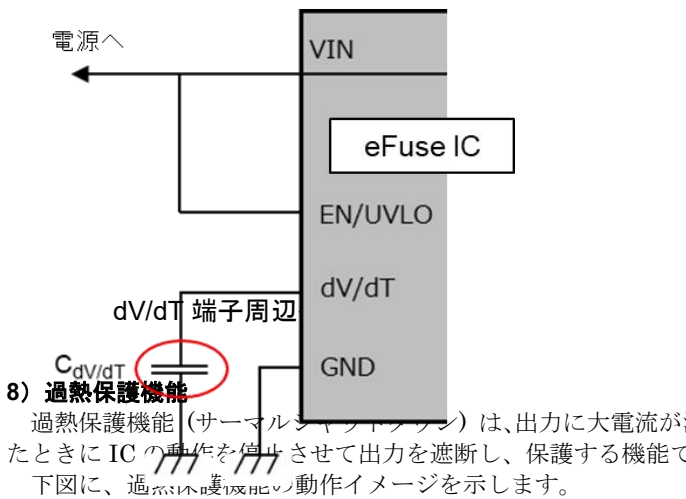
電源へ

VIN

eFuse IC

EN/UVLO

dV/dT

dV/dT 端子周辺

$C_{dV/dT}$

GND

8）過熱保護機能

過熱保護機能（サーマルシャットダウン）は､出力に大電流が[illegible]たときに IC の動作を停止させて出力を遮断し、保護する機能て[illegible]

下図に、過熱保護機能の動作イメージを示します。